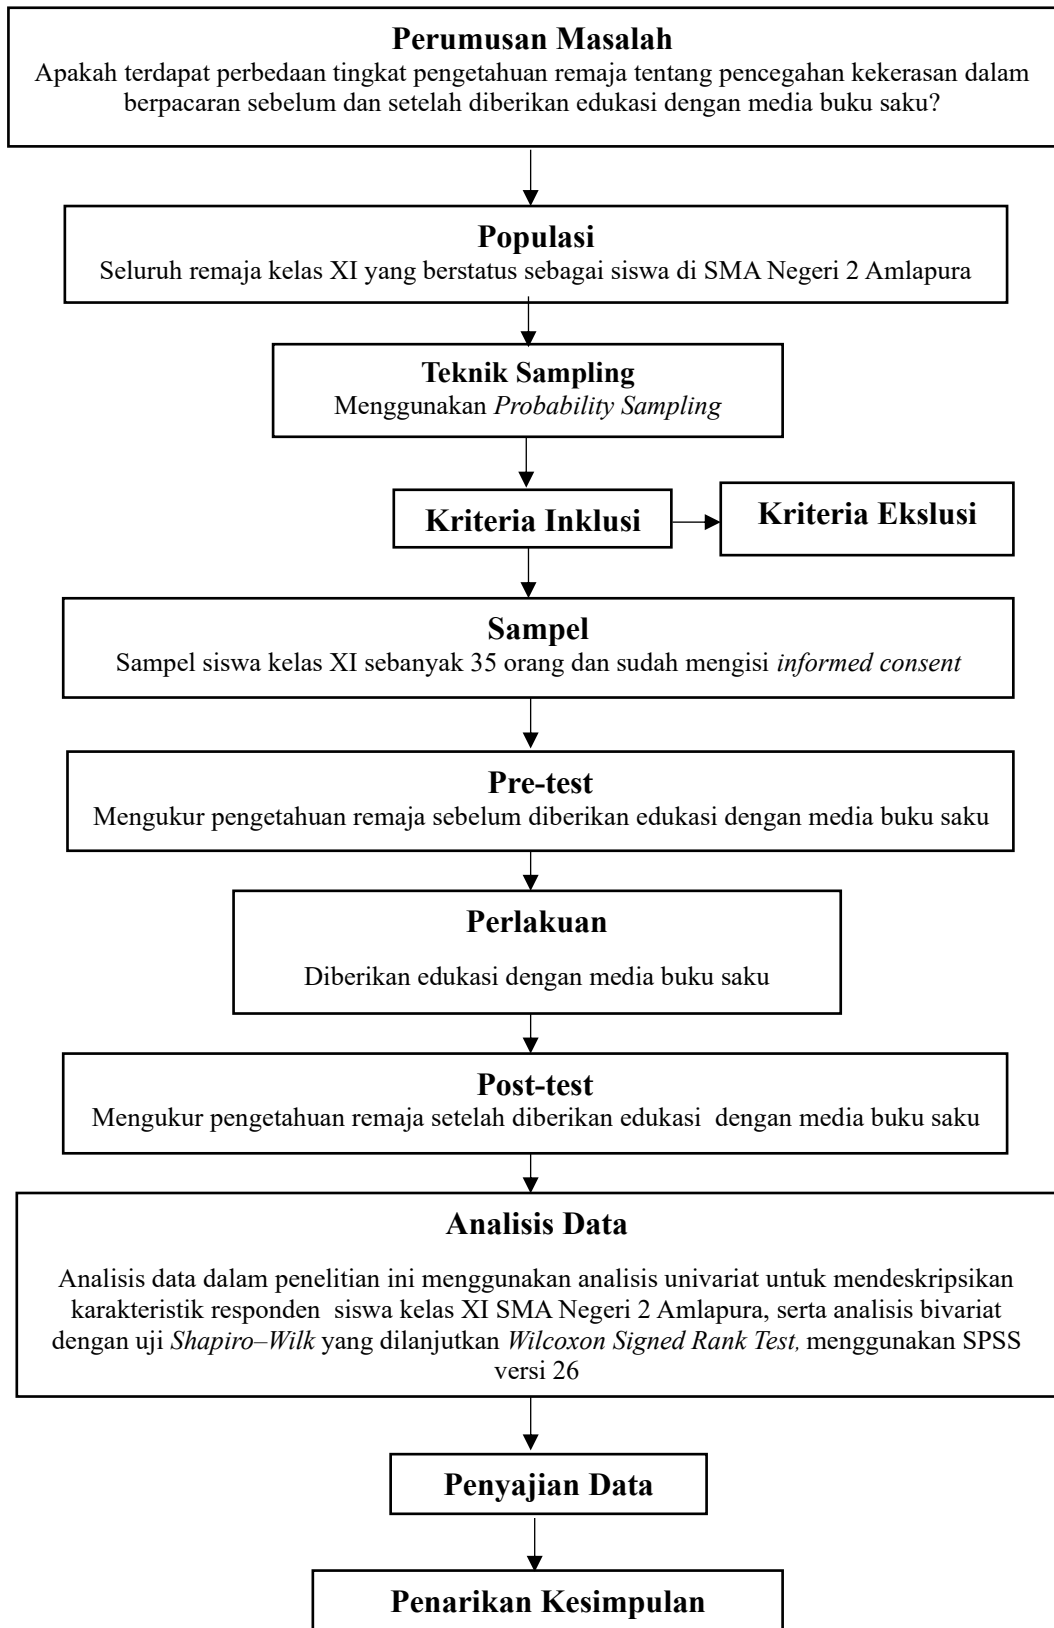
Perumusan Masalah
Apakah terdapat perbedaan tingkat pengetahuan remaja tentang pencegahan kekerasan dalam berpacaran sebelum dan setelah diberikan edukasi dengan media buku saku?

Populasi
Seluruh remaja kelas XI yang berstatus sebagai siswa di SMA Negeri 2 Amlapura

Teknik Sampling
Menggunakan *Probability Sampling*

Kriteria Inklusi

Kriteria Ekslusi

Sampel
Sampel siswa kelas XI sebanyak 35 orang dan sudah mengisi *informed consent*

Pre-test
Mengukur pengetahuan remaja sebelum diberikan edukasi dengan media buku saku

Perlakuan
Diberikan edukasi dengan media buku saku

Post-test
Mengukur pengetahuan remaja setelah diberikan edukasi dengan media buku saku

Analisis Data
Analisis data dalam penelitian ini menggunakan analisis univariat untuk mendeskripsikan karakteristik responden siswa kelas XI SMA Negeri 2 Amlapura, serta analisis bivariat dengan uji *Shapiro–Wilk* yang dilanjutkan *Wilcoxon Signed Rank Test,* menggunakan SPSS versi 26

Penyajian Data

Penarikan Kesimpulan